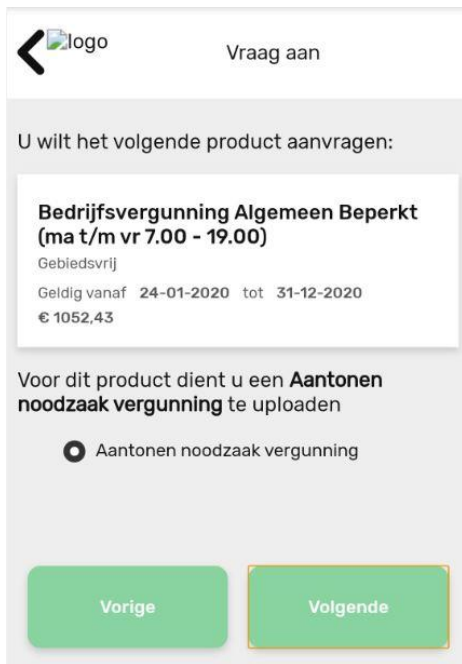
logo

Vraag aan

U wilt het volgende product aanvragen:

Bedrijfsvergunning Algemeen Beperkt (ma t/m vr 7.00 - 19.00)

Gebiedsvrij

Geldig vanaf 24-01-2020 tot 31-12-2020

€ 1052,43

Voor dit product dient u een Aantonen noodzaak vergunning te uploaden

Aantonen noodzaak vergunning

Vorige

Volgende